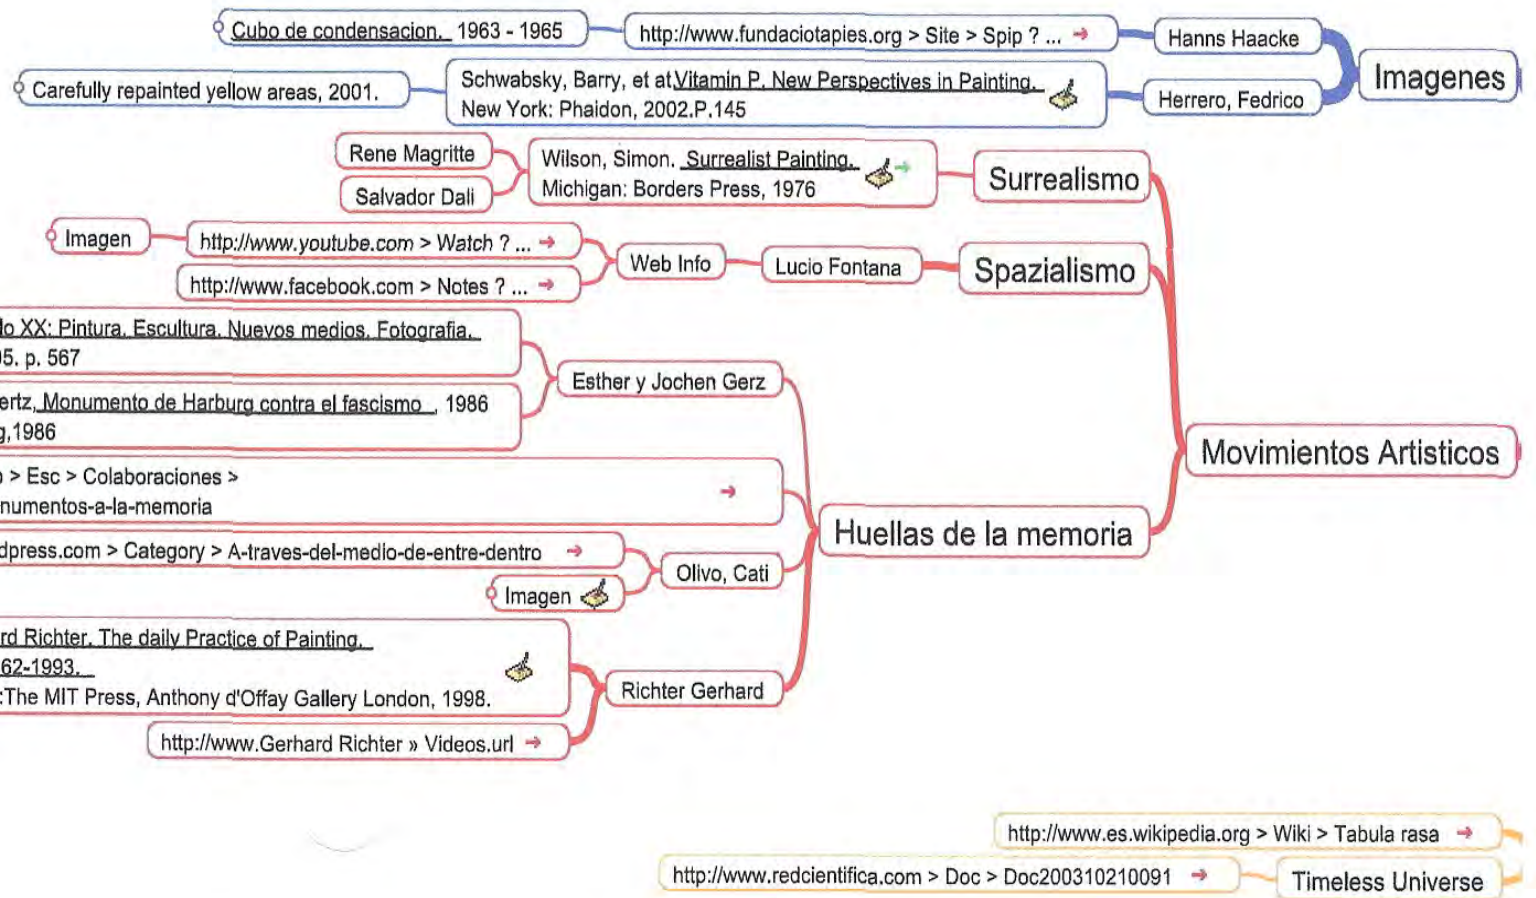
Cubo de condensacion. 1963 - 1965

http://www.fundaciotapies.org > Site > Spip ? ...

Hanns Haacke

Imagenes

Carefully repainted yellow areas, 2001.

Schwabsky, Barry, et at Vitamin P. New Perspectives in Painting. New York: Phaidon, 2002.P.145

Herrero, Fedrico

Rene Magritte

Salvador Dali

Wilson, Simon. Surrealist Painting. Michigan: Borders Press, 1976

Surrealismo

Imagen

http://www.youtube.com > Watch ? ...

http://www.facebook.com > Notes ? ...

Web Info

Lucio Fontana

Spazialismo

lo XX: Pintura, Escultura, Nuevos medios, Fotografia. 05. p. 567

ertz, Monumento de Harburg contra el fascismo , 1986 g,1986

Esther y Jochen Gerz

Movimientos Artisticos

> Esc > Colaboraciones > numentos-a-la-memoria

dpress.com > Category > A-traves-del-medio-de-entre-dentro

Huellas de la memoria

Imagen

Olivo, Cati

rd Richter. The daily Practice of Painting. 62-1993. :The MIT Press, Anthony d'Offay Gallery London, 1998.

Richter Gerhard

http://www.Gerhard Richter » Videos.url

http://www.es.wikipedia.org > Wiki > Tabula rasa

http://www.redcientifica.com > Doc > Doc200310210091

Timeless Universe